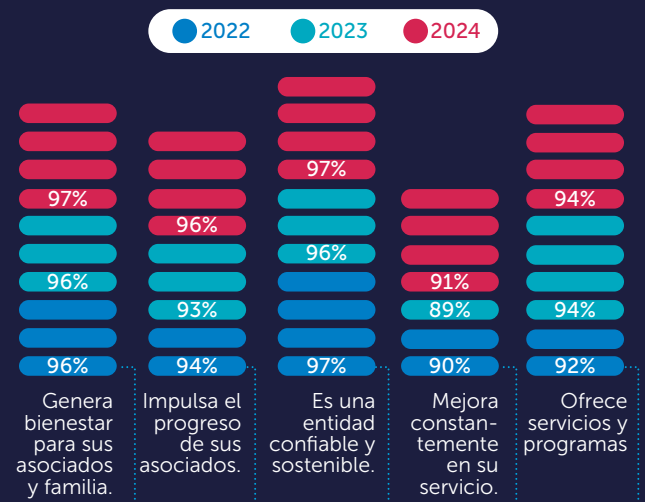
2022 2023 2024

97%
96%
96%
Genera bienestar para sus asociados y familia.

96%
93%
94%
Impulsa el progreso de sus asociados.

97%
96%
97%
Es una entidad confiable y sostenible.

91%
89%
90%
Mejora constantemente en su servicio.

94%
94%
92%
Ofrece servicios y programas